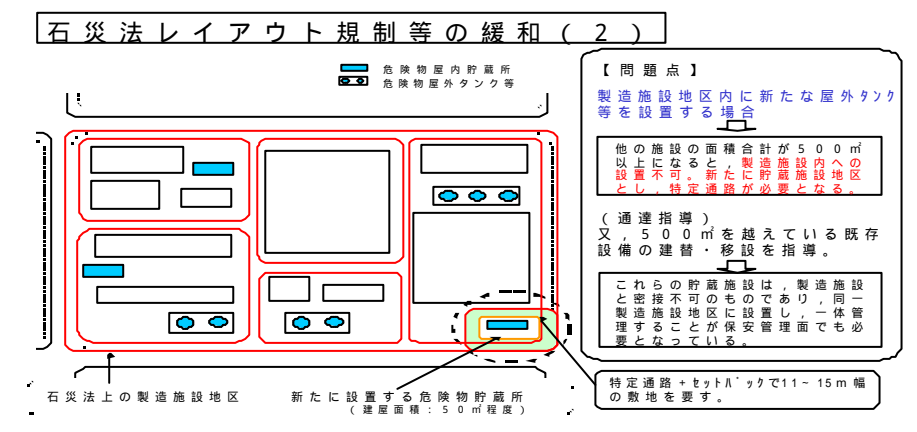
石災法レイアウト規制等の緩和（２）

危険物屋内貯蔵所
危険物屋外タンク等

【問題点】

製造施設地区内に新たな屋外タンク等を設置する場合

他の施設の面積合計が５００㎡以上になると，製造施設内への設置不可。新たに貯蔵施設地区とし，特定通路が必要となる。

（通達指導）
又，５００㎡を越えている既存設備の建替・移設を指導。

これらの貯蔵施設は，製造施設と密接不可のものであり，同一製造施設地区に設置し，一体管理することが保安管理面でも必要となっている。

石災法上の製造施設地区

新たに設置する危険物貯蔵所
（建屋面積：５０㎡程度）

特定通路＋セットバックで11～15ｍ幅の敷地を要す。